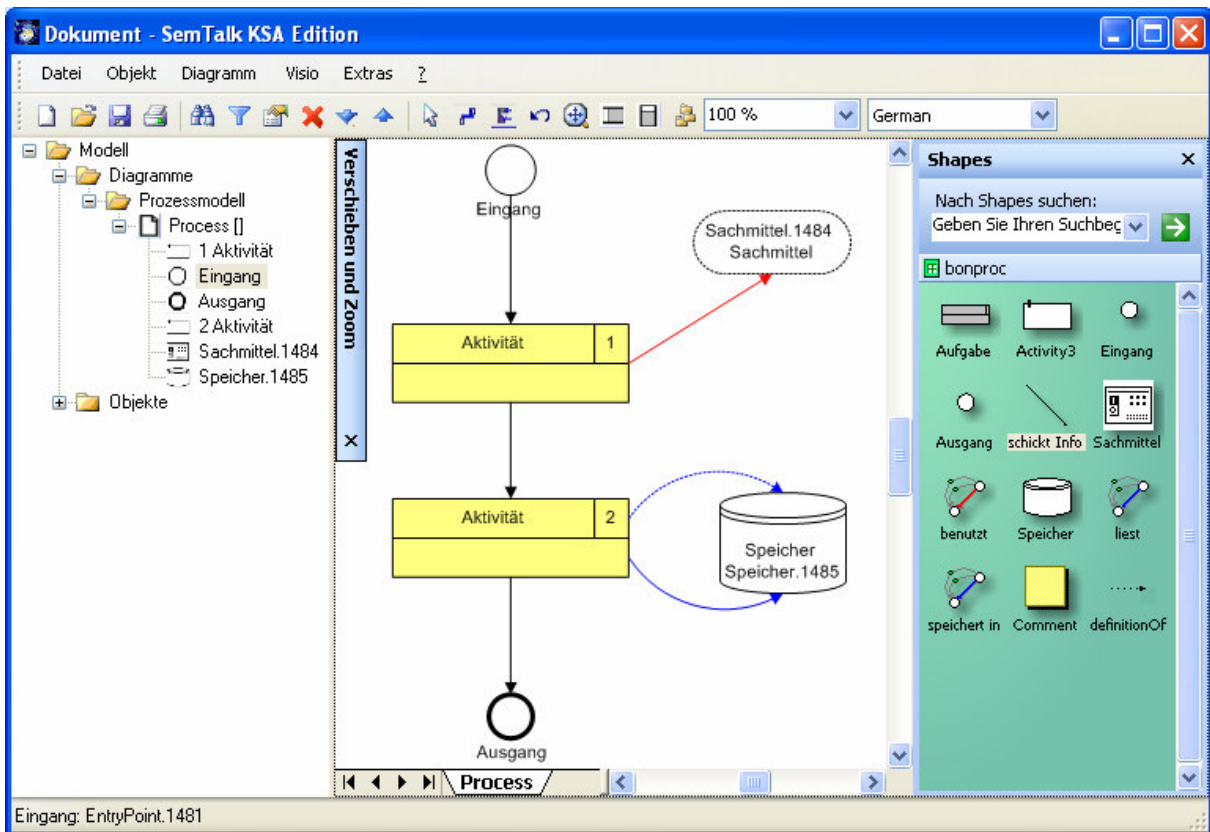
Dokument - SemTalk KSA Edition

Datei Objekt Diagramm Visio Extras ?

100 %
German

Modell
Diagramme
Prozessmodell
Process []
1 Aktivität
Eingang
Ausgang
2 Aktivität
Sachmittel.1484
Speicher.1485
Objekte

Verschieben und Zoom

Eingang
Sachmittel.1484
Sachmittel
Aktivität
1
Aktivität
2
Speicher
Speicher.1485
Ausgang

Process

Shapes
Nach Shapes suchen:
Geben Sie Ihren Suchbeg
bonproc
Aufgabe
Activity3
Eingang
Ausgang
schickt Info
Sachmittel
benutzt
Speicher
liest
speichert in
Comment
definitionOf

Eingang: EntryPoint.1481